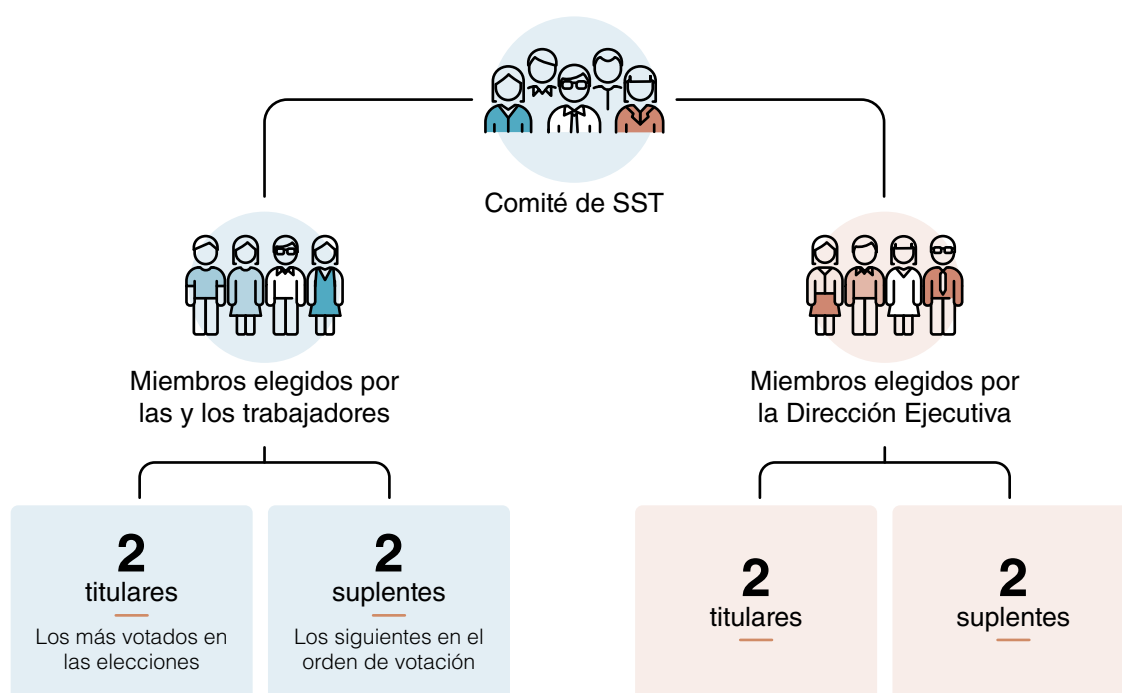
Comité de SST

Miembros elegidos por las y los trabajadores

Miembros elegidos por la Dirección Ejecutiva

2
titulares
Los más votados en las elecciones

2
suplentes
Los siguientes en el orden de votación

2
titulares

2
suplentes